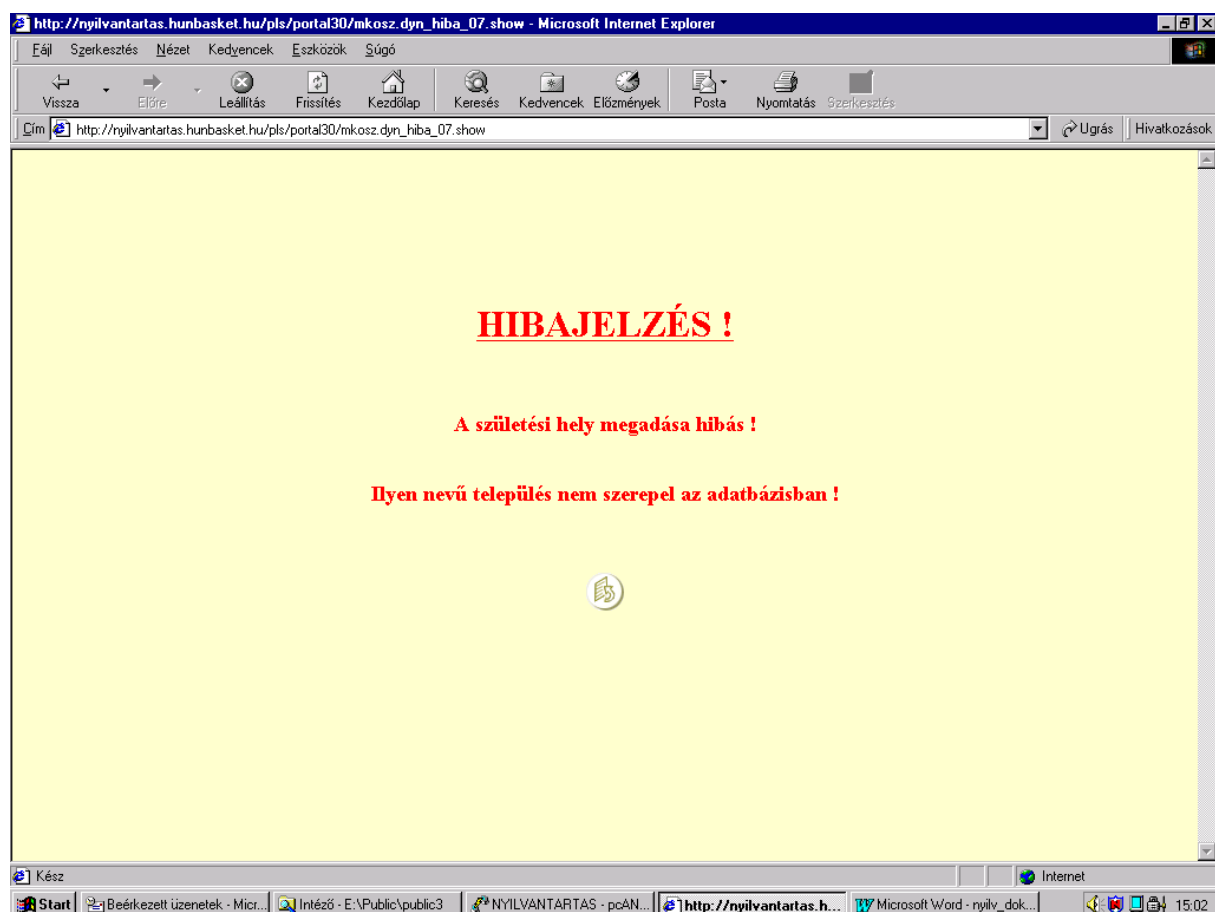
http://nyilvantartas.hunbasket.hu/pls/portal30/mkosz.dyn_hiba_07.show - Microsoft Internet Explorer

Fájl Szerkesztés Nézet Kedvencek Eszközök Súgó

Vissza Előre Leállítás Frissítés Kezdőlap Keresés Kedvencek Előzmények Posta Nyomtatás Szerkesztés

Cím http://nyilvantartas.hunbasket.hu/pls/portal30/mkosz.dyn_hiba_07.show Ugrás Hivatkozások

HIBAJELZÉS !

A születési hely megadása hibás !

Ilyen nevű település nem szerepel az adatbázisban !

Kész Internet

Start Beérkezett üzenetek - Micr... Intéző - E:\Public\public3 NYILVANTARTAS - pcAN... http://nyilvantartas.h... Microsoft Word - nyilv_dok... 15:02